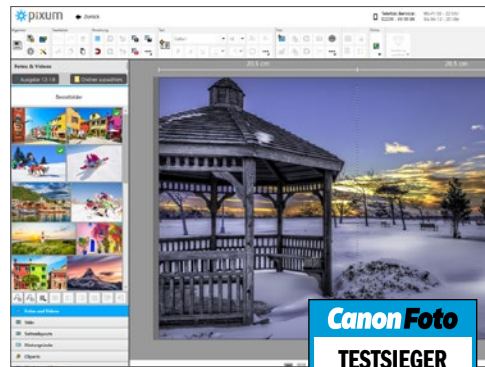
pixum
Zurück
Telefon Service: 02208 - 69 99 88
Allgemein
Bearbeiten
Bearbeitung
Text
Fotos
Ebenen
Fotos & Videos
Ausgabe 12-18
Ordner auswählen
Bestellbilder
20,5 cm
20,5 cm
Fotos und Videos
Tabs
Seitenlayouts
Hintergründe
Cliparts
Canon Foto
TESTSIEGER